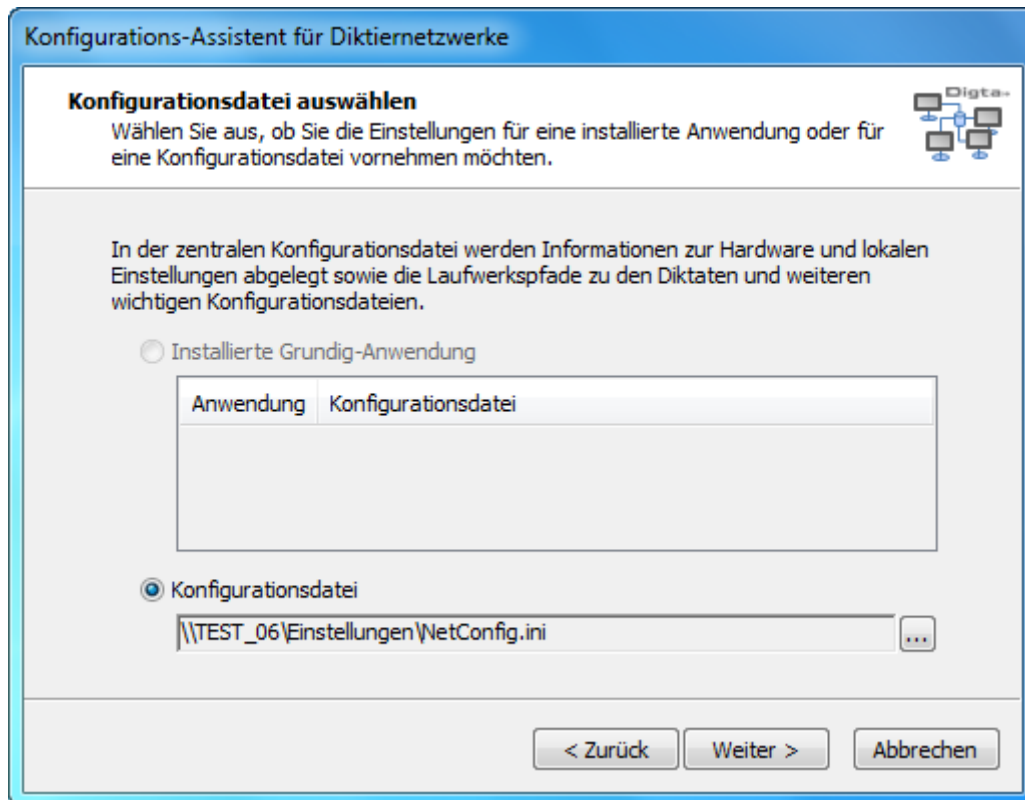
Konfigurations-Assistent für Diktiernetzwerke

**Konfigurationsdatei auswählen**
Wählen Sie aus, ob Sie die Einstellungen für eine installierte Anwendung oder für eine Konfigurationsdatei vornehmen möchten.

Digta-

In der zentralen Konfigurationsdatei werden Informationen zur Hardware und lokalen Einstellungen abgelegt sowie die Laufwerkspfade zu den Diktaten und weiteren wichtigen Konfigurationsdateien.

Installierte Grundig-Anwendung

| Anwendung | Konfigurationsdatei |
|---|---|

Konfigurationsdatei

\\TEST_06\Einstellungen\NetConfig.ini

...

< Zurück   Weiter >   Abbrechen